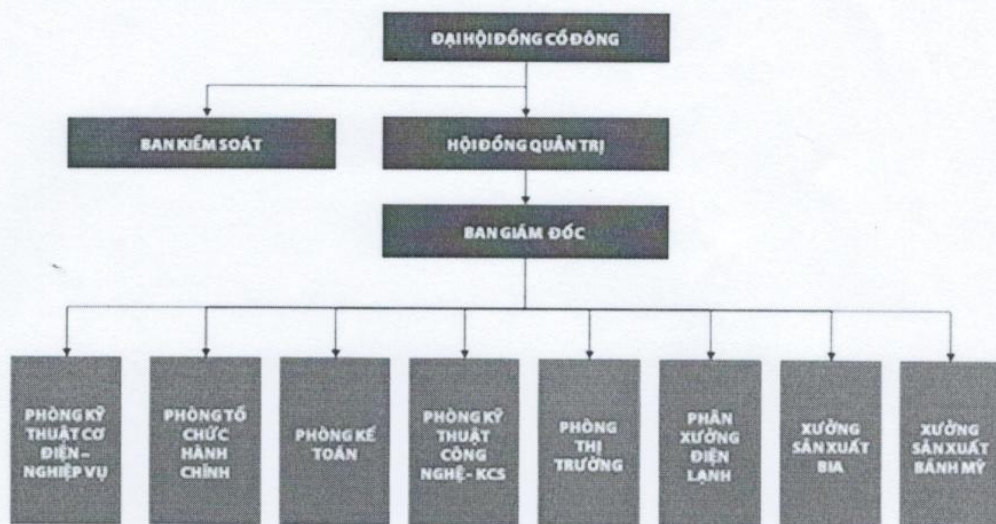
ĐẠI HỘI ĐỒNG CỔ ĐÔNG

BAN KIỂM SOÁT

HỘI ĐỒNG QUẢN TRỊ

BAN GIÁM ĐỐC

PHÒNG KỸ THUẬT CƠ ĐIỆN – NGHIỆP VỤ

PHÒNG TỔ CHỨC HÀNH CHÍNH

PHÒNG KẾ TOÁN

PHÒNG KỸ THUẬT CÔNG NGHỆ - KCS

PHÒNG THỊ TRƯỜNG

PHÂN XƯỞNG ĐIỆN LẠNH

XƯỞNG SẢN XUẤT BIA

XƯỞNG SẢN XUẤT BÁNH MỲ